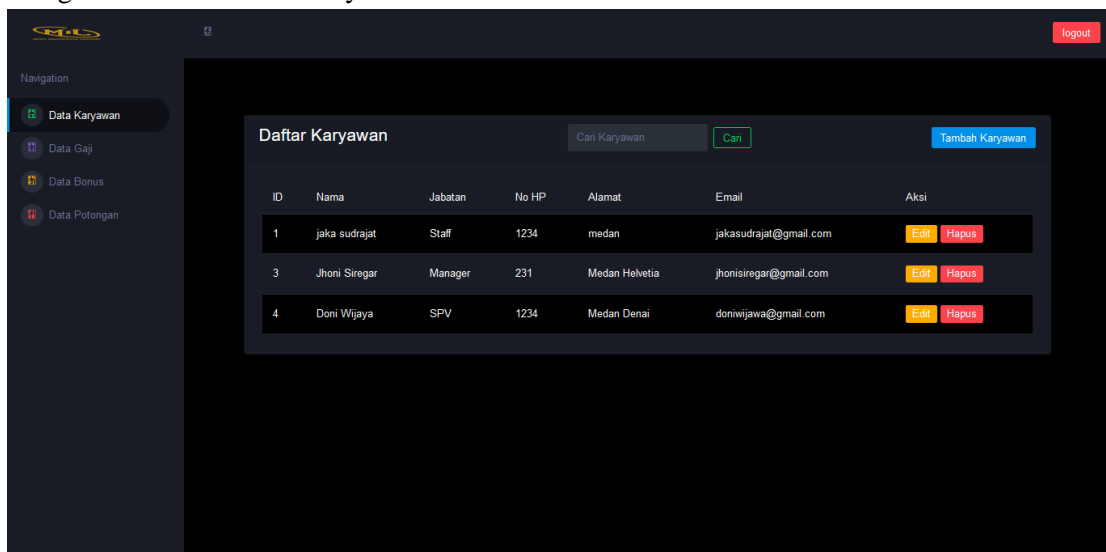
M.L

logout

Navigation

Data Karyawan

Data Gaji

Data Bonus

Data Potongan

Daftar Karyawan

Cari Karyawan

Cari

Tambah Karyawan

| ID | Nama | Jabatan | No HP | Alamat | Email | Aksi |
|---|---|---|---|---|---|---|
| 1 | jaka sudrajat | Staff | 1234 | medan | jakasudrajat@gmail.com | Edit Hapus |
| 3 | Jhoni Siregar | Manager | 231 | Medan Helvetia | jhonisiregar@gmail.com | Edit Hapus |
| 4 | Doni Wijaya | SPV | 1234 | Medan Denai | doniwijawa@gmail.com | Edit Hapus |